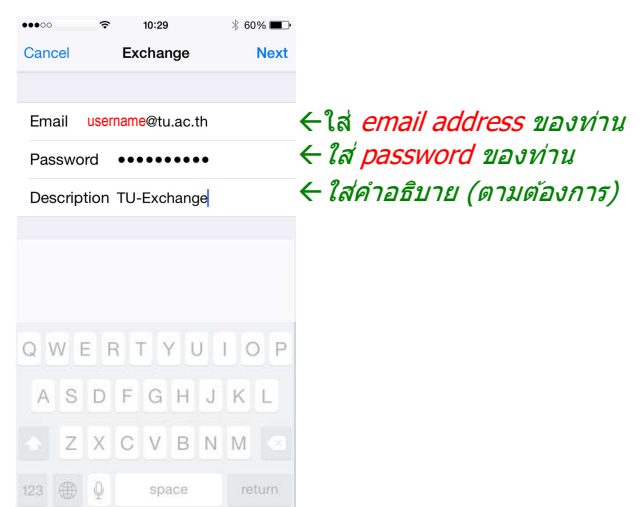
●●●○○ 10:29 60%

Cancel Exchange Next

Email username@tu.ac.th ←ใส่ email address ของท่าน

Password •••••••••• ←ใส่ password ของท่าน

Description TU-Exchange ←ใส่คำอธิบาย (ตามต้องการ)

Q W E R T Y U I O P

A S D F G H J K L

Z X C V B N M

123 space return